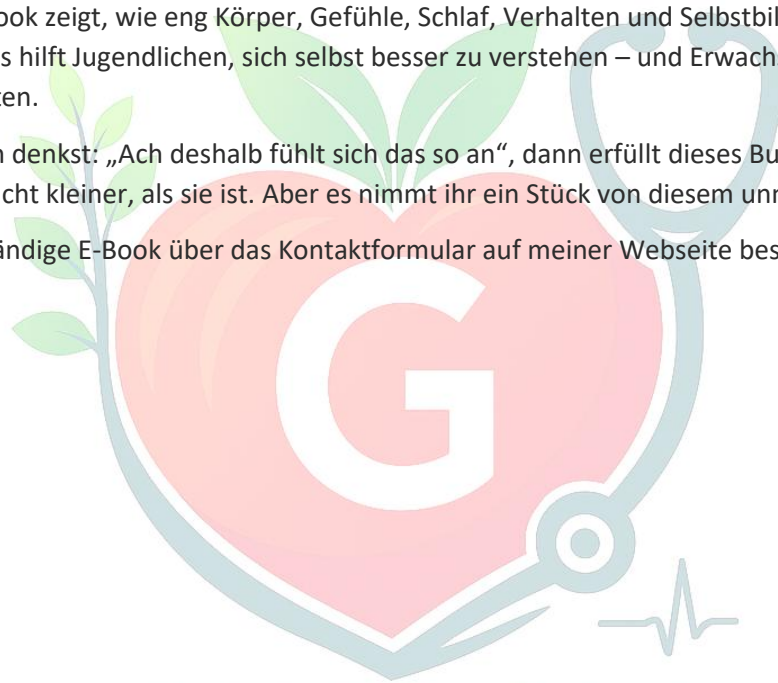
ook zeigt, wie eng Körper, Gefühle, Schlaf, Verhalten und Selbstbil s hilft Jugendlichen, sich selbst besser zu verstehen – und Erwach ten.

n denkst: „Ach deshalb fühlt sich das so an“, dann erfüllt dieses Bu cht kleiner, als sie ist. Aber es nimmt ihr ein Stück von diesem unr

ändige E-Book über das Kontaktformular auf meiner Webseite bes